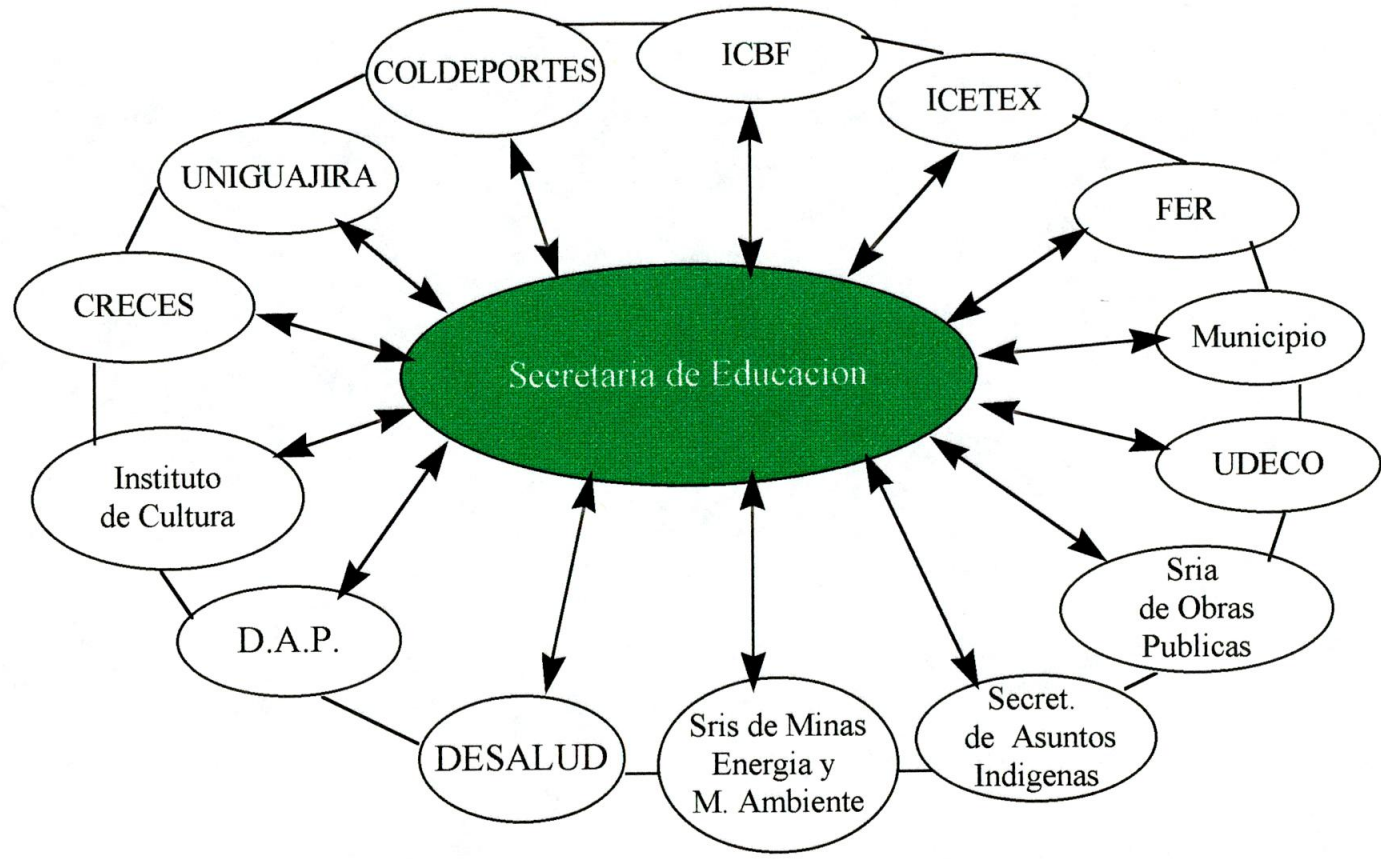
Secretaria de Educacion

ICBF

ICETEX

FER

Municipio

UDECO

Sria de Obras Publicas

Secret. de Asuntos Indigenas

Sris de Minas Energia y M. Ambiente

DESALUD

D.A.P.

Instituto de Cultura

CRECES

UNIGUAJIRA

COLDEPORTES